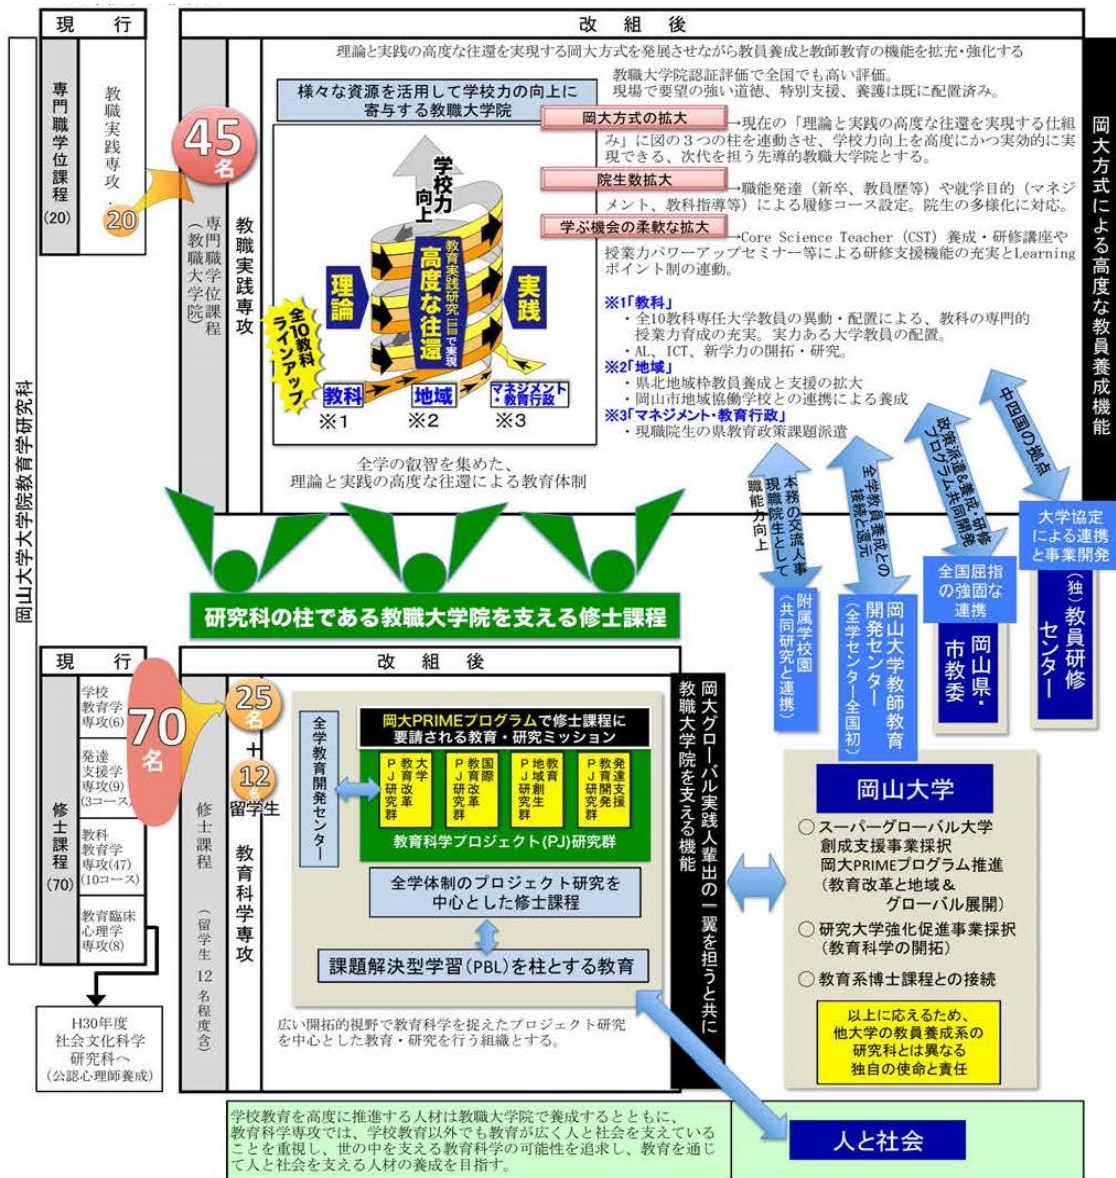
岡山大学大学院教育学研究科

現　行

専門職学位課程（20）

教職実践専攻　20

45名

改　組　後

専門職学位課程（教職大学院）

教職実践専攻

理論と実践の高度な往還を実現する岡大方式を発展させながら教員養成と教師教育の機能を拡充・強化する

様々な資源を活用して学校力の向上に寄与する教職大学院

学校力向上

理論

高度な往還

教育実践研究（Ⅰ・Ⅱ）で実現

実践

全10教科ラインアップ

教科　※1

地域　※2

マネジメント・教育行政　※3

全学の叡智を集めた、理論と実践の高度な往還による教育体制

教職大学院認証評価で全国でも高い評価。
現場で要望の強い道徳、特別支援、養護は既に配置済み。

岡大方式の拡大 →現在の「理論と実践の高度な往還を実現する仕組み」に図の３つの柱を連動させ、学校力向上を高度にかつ実効的に実現できる、次代を担う先導的教職大学院とする。

院生数拡大 →職能発達（新卒、教員歴等）や就学目的（マネジメント、教科指導等）による履修コース設定。院生の多様化に対応。

学ぶ機会の柔軟な拡大 →Core Science Teacher（CST）養成・研修講座や授業力パワーアップセミナー等による研修支援機能の充実とLearningポイント制の連動。

※1「教科」
・全10教科専任大学教員の異動・配置による、教科の専門的授業力育成の充実。実力ある大学教員の配置。
・AL、ICT、新学力の開拓・研究。
※2「地域」
・県北地域枠教員養成と支援の拡大
・岡山市地域協働学校との連携による養成
※3「マネジメント・教育行政」
・現職院生の県教育政策課題派遣

岡大方式による高度な教員養成機能

本務の交流人事　現職院生の職能向上

全学教員養成との接続と還元

政策派遣＆養成・研修プログラム共同開発

中四国の拠点

大学協定による連携と事業開発

附属学校園（共同研究と連携）

岡山大学教師教育開発センター（全学センター全国初）

全国屈指の強固な連携

岡山県・市教委

（独）教員研修センター

研究科の柱である教職大学院を支える修士課程

現　行

修士課程（70）

学校教育学専攻(6)

発達支援学専攻(9)(3コース)

教科教育学専攻(47)(10コース)

教育臨床心理学専攻(8)

70名

H30年度社会文化科学研究科へ（公認心理師養成）

改　組　後

25名

＋

12名 留学生

修士課程（留学生12名程度含）

教育科学専攻

全学教育開発センター

岡大PRIMEプログラムで修士課程に要請される教育・研究ミッション

PJ教育改革研究群　大学

PJ国際教育研究群

PJ地域教育創生研究群

PJ発達支援研究開発群

教育科学プロジェクト(PJ)研究群

全学体制のプロジェクト研究を中心とした修士課程

課題解決型学習（PBL）を柱とする教育

広い開拓的視野で教育科学を捉えたプロジェクト研究を中心とした教育・研究を行う組織とする。

岡大グローバル実践人輩出の一翼を担うと共に教職大学院を支える機能

岡山大学

○スーパーグローバル大学創成支援事業採択
岡大PRIMEプログラム推進
（教育改革と地域＆グローバル展開）
○研究大学強化促進事業採択
（教育科学の開拓）
○教育系博士課程との接続

以上に応えるため、他大学の教員養成系の研究科とは異なる独自の使命と責任

学校教育を高度に推進する人材は教職大学院で養成するとともに、教育科学専攻では、学校教育以外でも教育が広く人と社会を支えていることを重視し、世の中を支える教育科学の可能性を追求し、教育を通じて人と社会を支える人材の養成を目指す。

人と社会